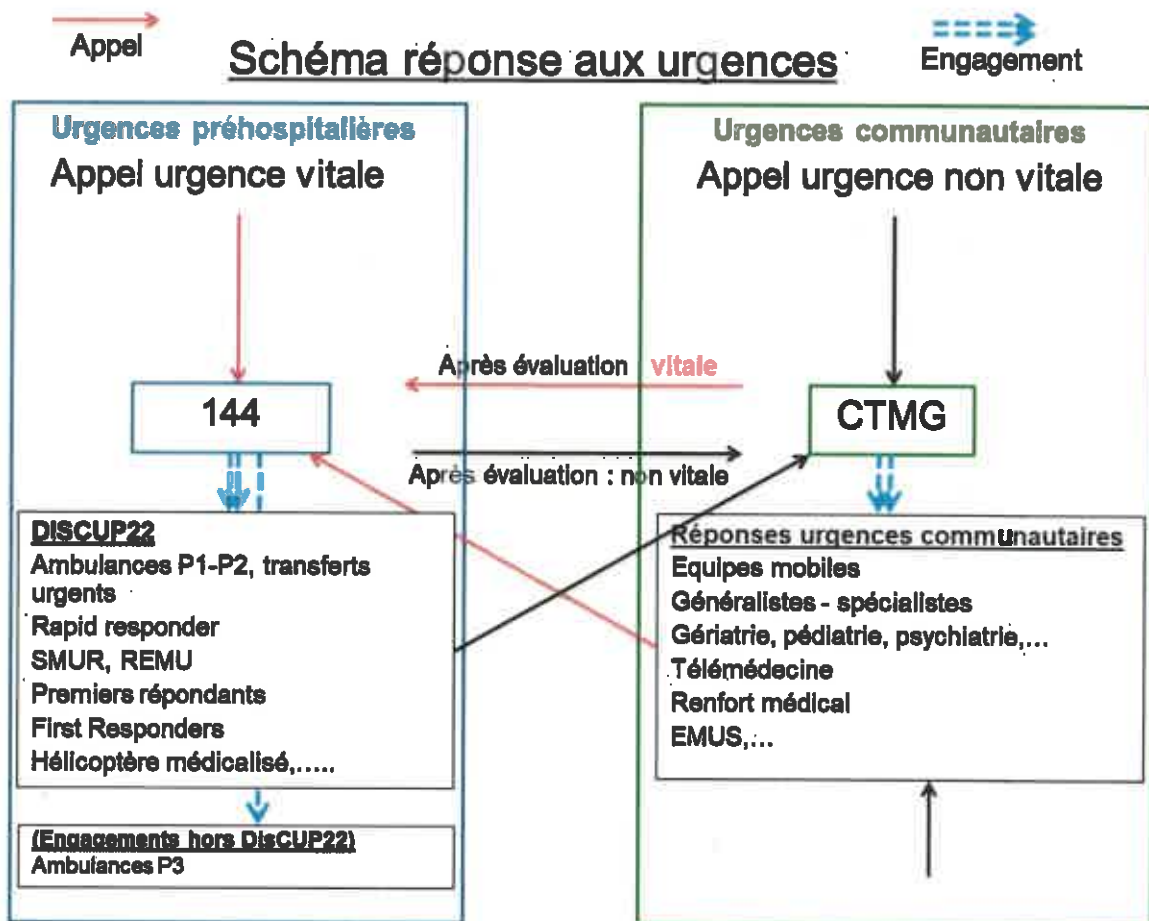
Appel

Schéma réponse aux urgences

Engagement

Urgences préhospitalières
Appel urgence vitale

Urgences communautaires
Appel urgence non vitale

Après évaluation vitale

144

CTMG

Après évaluation : non vitale

DISCUP22
Ambulances P1-P2, transferts urgents
Rapid responder
SMUR, REMU
Premiers répondants
First Responders
Hélicoptère médicalisé,.....

Réponses urgences communautaires
Equipes mobiles
Généralistes - spécialistes
Gériatrie, pédiatrie, psychiatrie,...
Télémédecine
Renfort médical
EMUS,...

(Engagements hors DisCUP22)
Ambulances P3